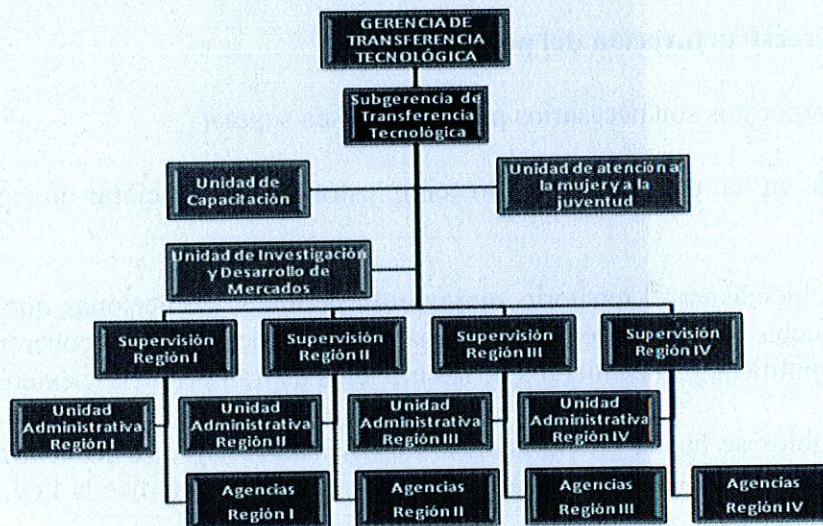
GERENCIA DE TRANSFERENCIA TECNOLÓGICA

Subgerencia de Transferencia Tecnológica

Unidad de Capacitación

Unidad de atención a la mujer y a la juventud

Unidad de Investigación y Desarrollo de Mercados

Supervisión Región I

Supervisión Región II

Supervisión Región III

Supervisión Región IV

Unidad Administrativa Región I

Unidad Administrativa Región II

Unidad Administrativa Región III

Unidad Administrativa Región IV

Agencias Región I

Agencias Región II

Agencias Región III

Agencias Región IV